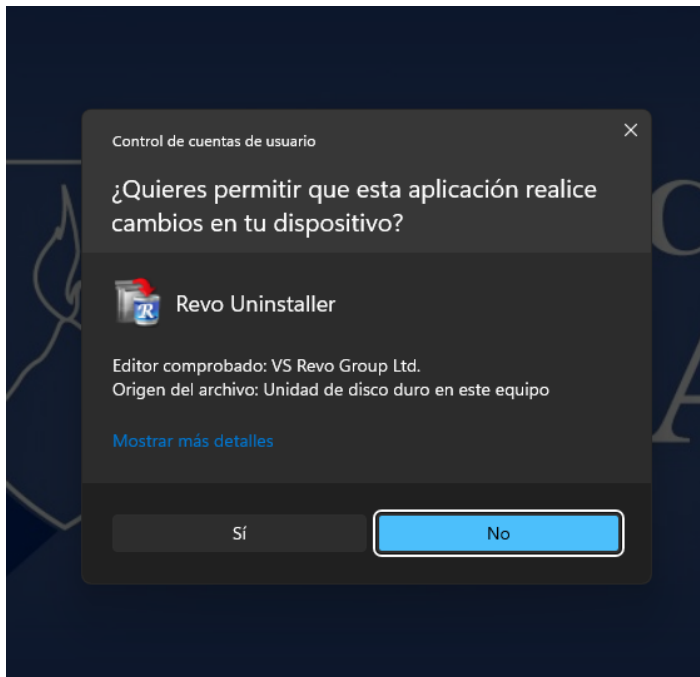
Control de cuentas de usuario

✕

¿Quieres permitir que esta aplicación realice cambios en tu dispositivo?

Revo Uninstaller

Editor comprobado: VS Revo Group Ltd.
Origen del archivo: Unidad de disco duro en este equipo

Mostrar más detalles

Sí

No